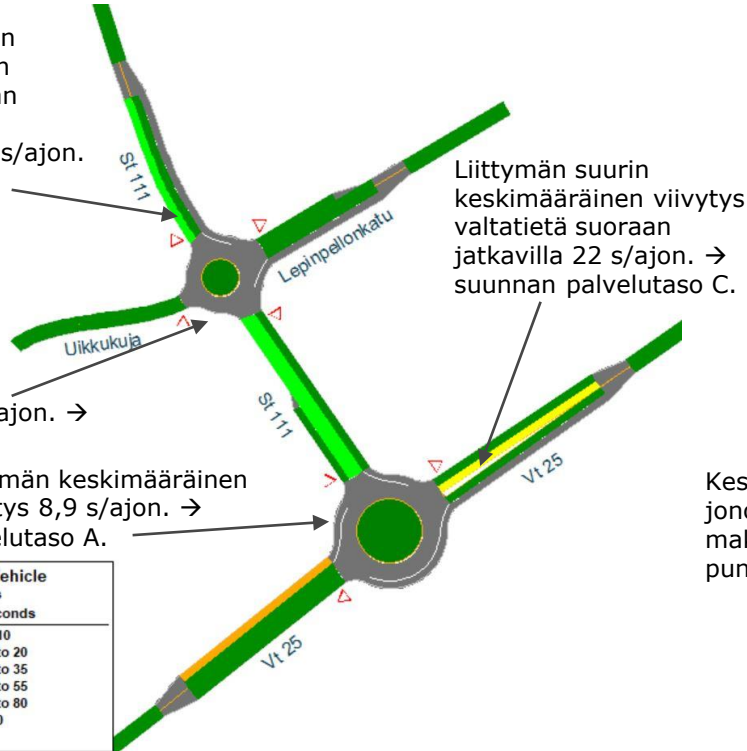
an
n
an

s/ajon.

St 111

Liittymän suurin keskimääräinen viivytys valtatietä suoraan jatkavilla 22 s/ajon. → suunnan palvelutaso C.

Lepinpellonkatu

Uikkukuja

ajon. →

St 111

män keskimääräinen ytys 8,9 s/ajon. → elutaso A.

Vt 25

Kes
jon
mal
pun

Vt 25

ehicle
conds
10
to 20
to 35
to 55
to 80
0